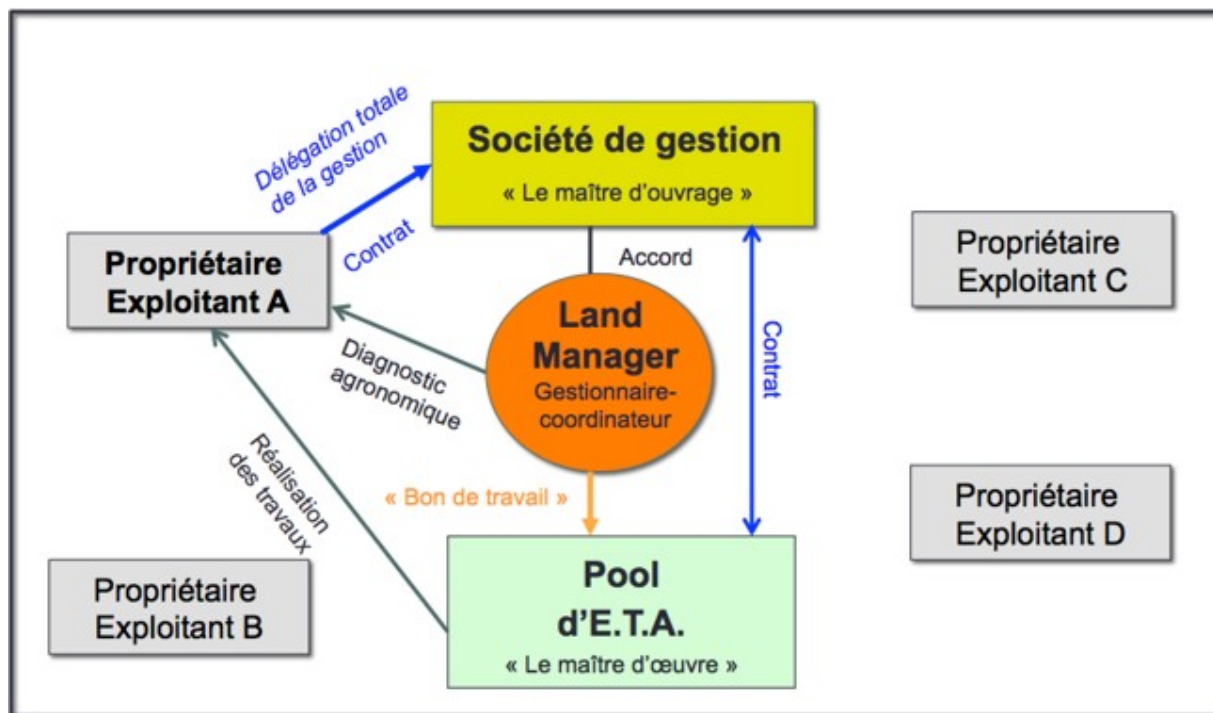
Délégation totale de la gestion

Société de gestion

« Le maître d'ouvrage »

Propriétaire Exploitant A

Contrat

Accord

Propriétaire Exploitant C

Land Manager

Gestionnaire-coordinateur

Diagnostic agronomique

Contrat

Réalisation des travaux

« Bon de travail »

Propriétaire Exploitant D

Propriétaire Exploitant B

Pool d'E.T.A.

« Le maître d'œuvre »